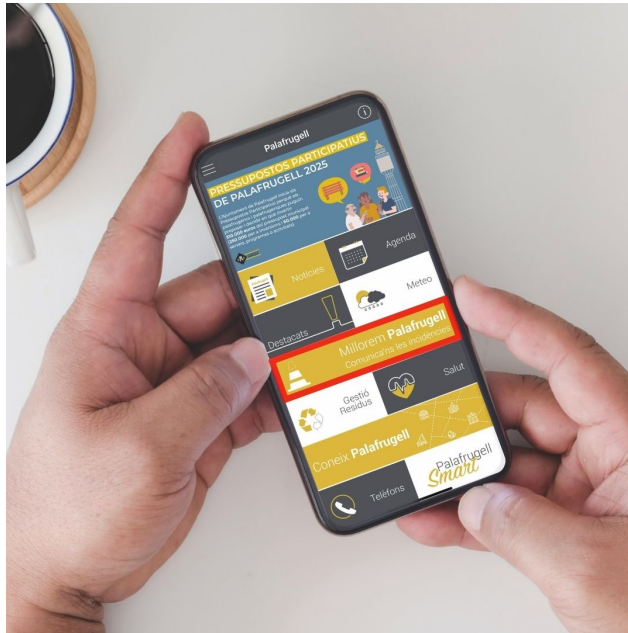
Palafrugell

PRESSUPOSTOS PARTICIPATIUS DE PALAFRUGELL 2025

L'Ajuntament de Palafrugell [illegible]

Notícies

Agenda

Meteo

Destacats

Millorem Palafrugell
Comunica'ns les incidències

Salut

Gestió Residus

Coneix Palafrugell

Palafrugell Smart

Telèfons